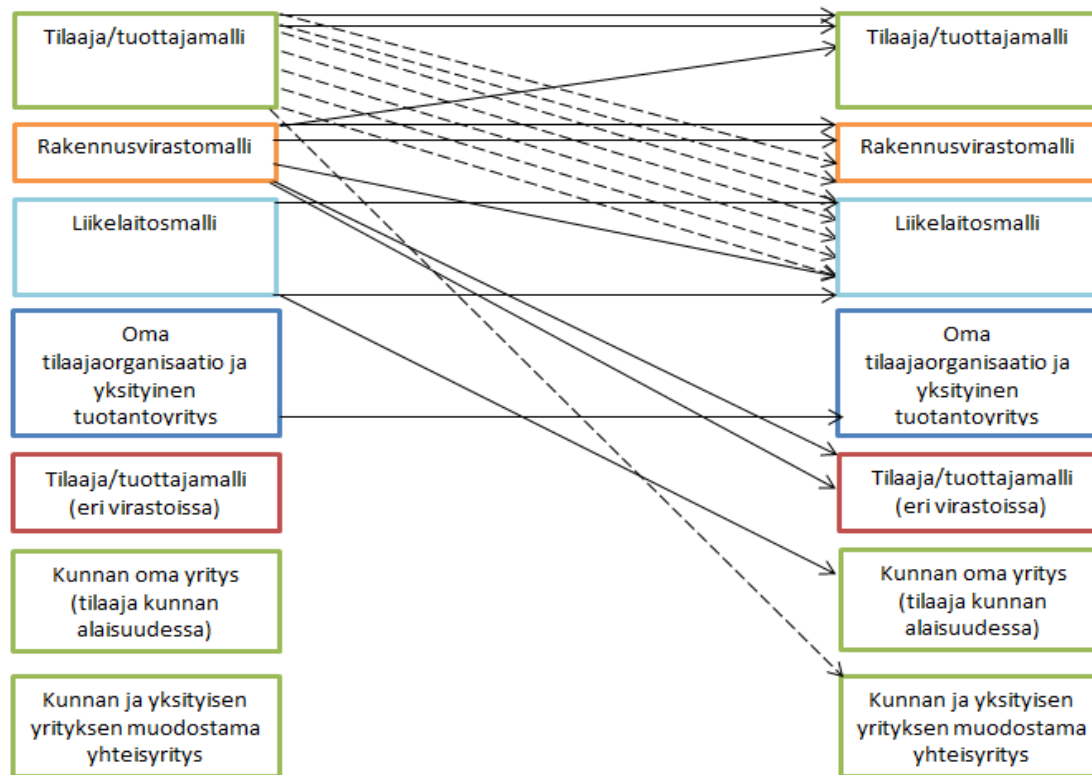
Tilaaja/tuottajamalli

Rakennusvirastomalli

Liikelaitosmalli

Oma tilaajaorganisaatio ja yksityinen tuotantoyritys

Tilaaja/tuottajamalli (eri virastoissa)

Kunnan oma yritys (tilaaja kunnan alaisuudessa)

Kunnan ja yksityisen yrityksen muodostama yhteisyritys

Tilaaja/tuottajamalli

Rakennusvirastomalli

Liikelaitosmalli

Oma tilaajaorganisaatio ja yksityinen tuotantoyritys

Tilaaja/tuottajamalli (eri virastoissa)

Kunnan oma yritys (tilaaja kunnan alaisuudessa)

Kunnan ja yksityisen yrityksen muodostama yhteisyritys